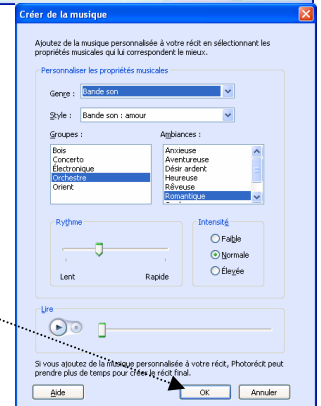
Créer de la musique

Ajoutez de la musique personnalisée à votre récit en sélectionnant les propriétés musicales qui lui correspondent le mieux.

Personnaliser les propriétés musicales

Genre : Bande son

Style : Bande son : amour

Groupes :
Bois
Concerto
Électronique
Orchestre
Orient

Ambiances :
Anxieuse
Aventureuse
Désir ardent
Heureuse
Rêveuse
Romantique

Rythme
Lent
Rapide

Intensité
Faible
Normale
Élevée

Lire

Si vous ajoutez de la musique personnalisée à votre récit, Photorécit peut prendre plus de temps pour créer le récit final.

Aide
OK
Annuler